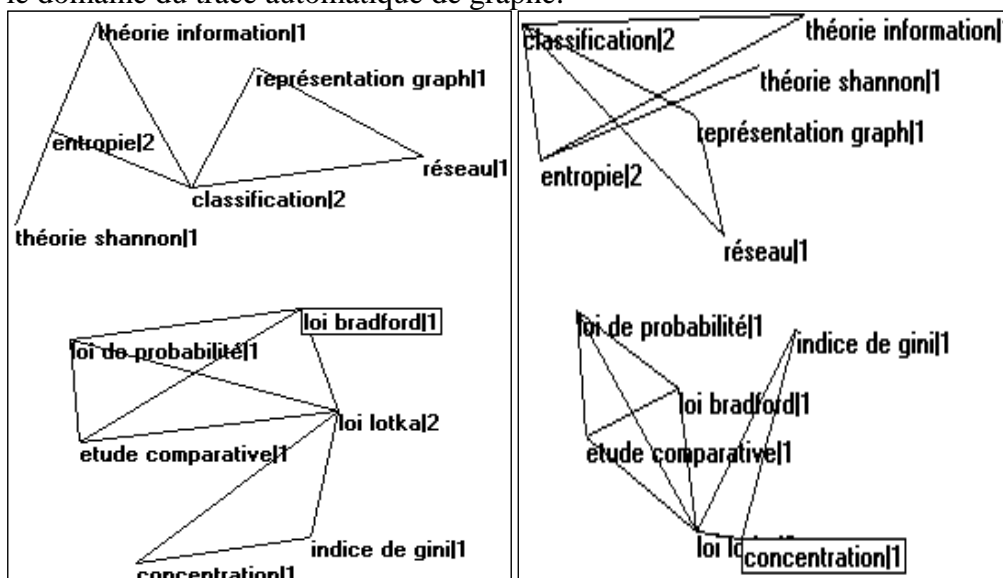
le domaine du tracé automatique de graphe.

théorie information|1
représentation graph|1
entropie|2
réseau|1
classification|2
théorie shannon|1

loi bradford|1
loi de probabilité|1
loi lotka|2
etude comparative|1
indice de gini|1
concentration|1

classification|2
théorie information|
théorie shannon|1
représentation graph|1
entropie|2
réseau|1

loi de probabilité|1
indice de gini|1
loi bradford|1
etude comparative|1
loi lo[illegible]
concentration|1